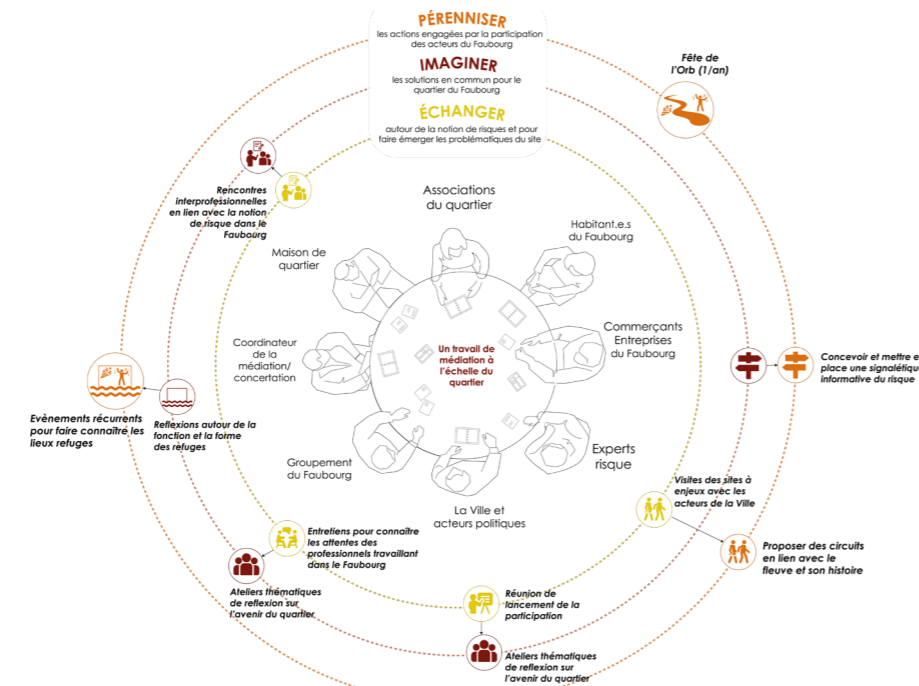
PÉRENNISER
les actions engagées par la participation des acteurs du Faubourg

IMAGINER
les solutions en commun pour le quartier du Faubourg

ÉCHANGER
autour de la notion de risques et pour faire émerger les problématiques du site

Fête de l'Orb (1/an)

Rencontres interprofessionnelles en lien avec la notion de risque dans le Faubourg

Associations du quartier

Habitant.e.s du Faubourg

Maison de quartier

Commerçants Entreprises du Faubourg

Un travail de médiation à l'échelle du quartier

Coordinateur de la médiation/ concertation

Concevoir et mettre en place une signalétique informative du risque

Evènements récurrents pour faire connaître les lieux refuges

Reflexions autour de la fonction et la forme des refuges

Experts risque

Groupement du Faubourg

La Ville et acteurs politiques

Visites des sites à enjeux avec les acteurs de la Ville

Proposer des circuits en lien avec le fleuve et son histoire

Entretiens pour connaître les attentes des professionnels travaillant dans le Faubourg

Ateliers thématiques de reflexion sur l'avenir du quartier

Réunion de lancement de la participation

Ateliers thématiques de reflexion sur l'avenir du quartier